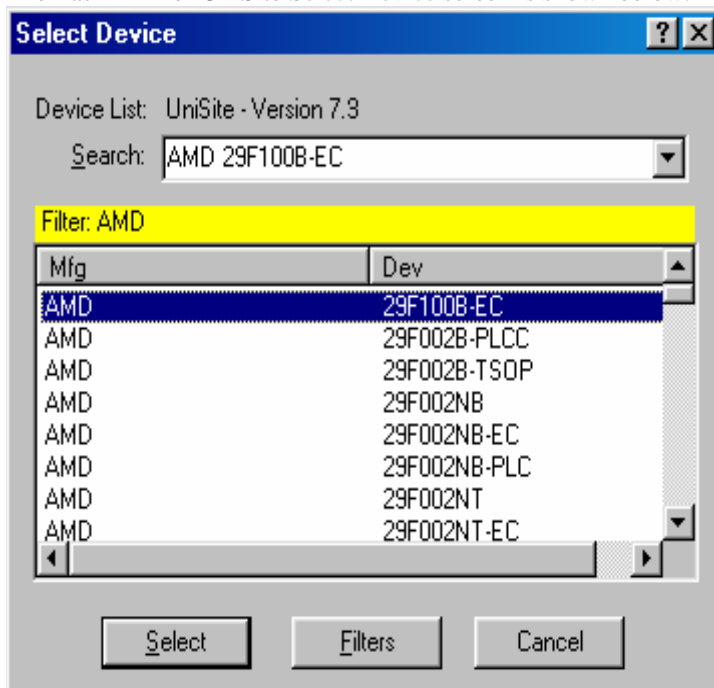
Select Device

?

Device List: UniSite - Version 7.3

Search: AMD 29F100B-EC

Filter: AMD

| Mfg | Dev |
|---|---|
| AMD | 29F100B-EC |
| AMD | 29F002B-PLCC |
| AMD | 29F002B-TSOP |
| AMD | 29F002NB |
| AMD | 29F002NB-EC |
| AMD | 29F002NB-PLC |
| AMD | 29F002NT |
| AMD | 29F002NT-EC |

Select Filters Cancel